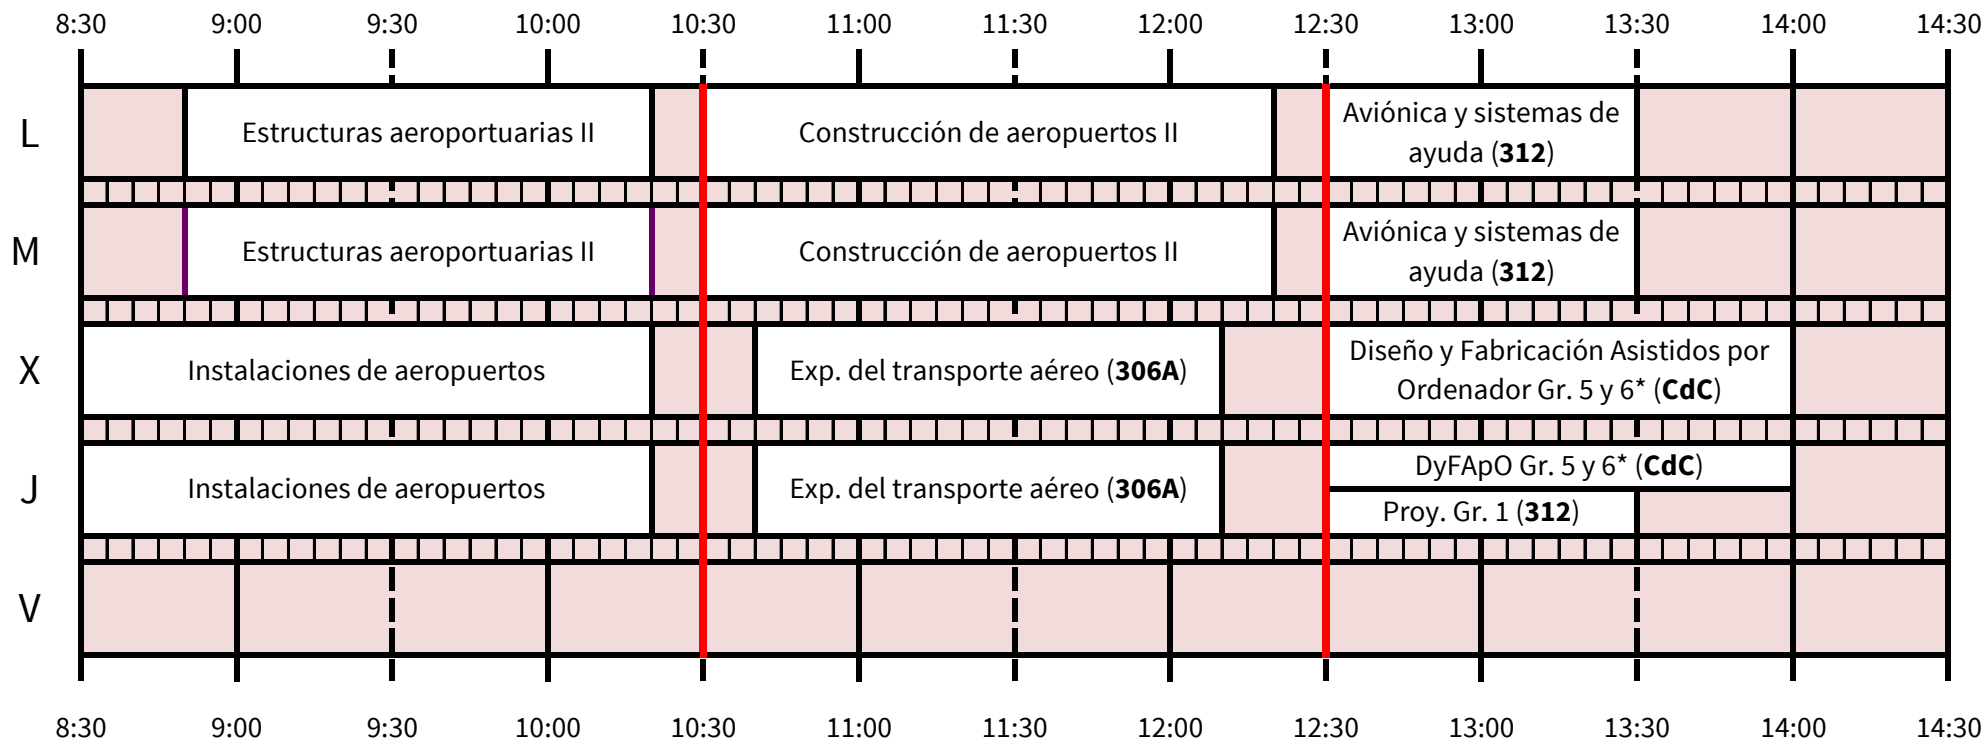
| | 8:30 | 9:00 | 9:30 | 10:00 | 10:30 | 11:00 | 11:30 | 12:00 | 12:30 | 13:00 | 13:30 | 14:00 | 14:30 |
|---|---|---|---|---|---|---|---|---|---|---|---|---|---|
| L | | Estructuras aeroportuarias II | | | Construcción de aeropuertos II | | | | Aviónica y sistemas de ayuda (**312**) | | | | |
| M | | Estructuras aeroportuarias II | | | Construcción de aeropuertos II | | | | Aviónica y sistemas de ayuda (**312**) | | | | |
| X | Instalaciones de aeropuertos | | | | Exp. del transporte aéreo (**306A**) | | | | Diseño y Fabricación Asistidos por Ordenador Gr. 5 y 6* (**CdC**) | | | | |
| J | Instalaciones de aeropuertos | | | | Exp. del transporte aéreo (**306A**) | | | | DyFApO Gr. 5 y 6* (**CdC**) / Proy. Gr. 1 (**312**) | | | | |
| V | | | | | | | | | | | | | |

8:30 9:00 9:30 10:00 10:30 11:00 11:30 12:00 12:30 13:00 13:30 14:00 14:30